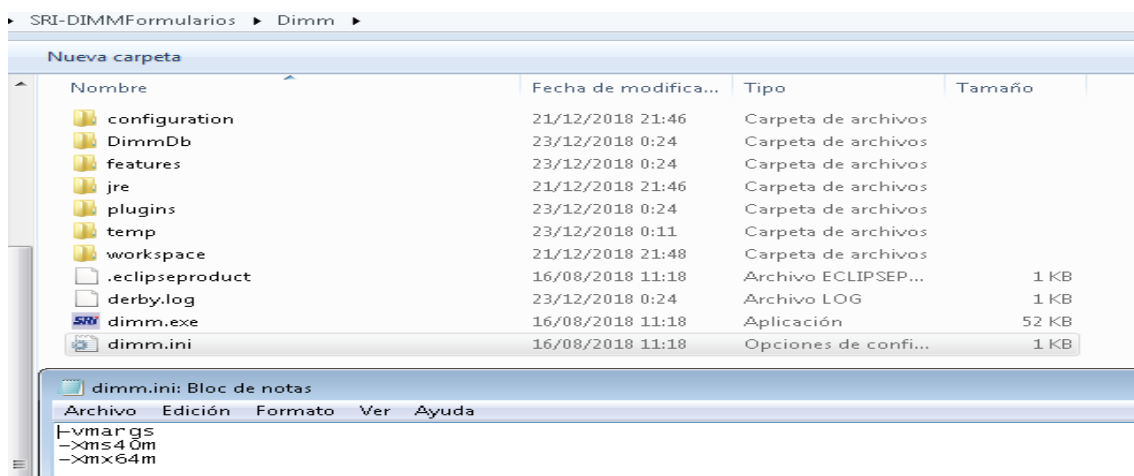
▸ SRI-DIMMFormularios ▸ Dimm ▸

Nueva carpeta

| Nombre | Fecha de modifica... | Tipo | Tamaño |
|---|---|---|---|
| configuration | 21/12/2018 21:46 | Carpeta de archivos | |
| DimmDb | 23/12/2018 0:24 | Carpeta de archivos | |
| features | 23/12/2018 0:24 | Carpeta de archivos | |
| jre | 21/12/2018 21:46 | Carpeta de archivos | |
| plugins | 23/12/2018 0:24 | Carpeta de archivos | |
| temp | 23/12/2018 0:11 | Carpeta de archivos | |
| workspace | 21/12/2018 21:48 | Carpeta de archivos | |
| .eclipseproduct | 16/08/2018 11:18 | Archivo ECLIPSEP... | 1 KB |
| derby.log | 23/12/2018 0:24 | Archivo LOG | 1 KB |
| dimm.exe | 16/08/2018 11:18 | Aplicación | 52 KB |
| dimm.ini | 16/08/2018 11:18 | Opciones de confi... | 1 KB |

SRI

dimm.ini: Bloc de notas

Archivo Edición Formato Ver Ayuda

-vmargs
-Xms40m
-Xmx64m